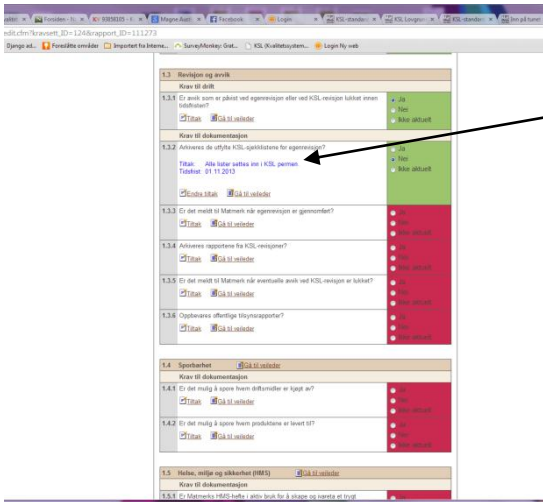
Forsiden - Ic... | 93858105 - | Magne Aust... | Facebook | Login | KSL-standar... | KSL Lovgrun... | KSL-standar... | Inn på tunet

edit.cfm?kravsett_ID=124&rapport_ID=111273

Django ad... | Foreslåtte områder | Importert fra Interne... | SurveyMonkey: Grat... | KSL (Kvalitetssystem... | Login Ny web

1.3 Revisjon og avvik

Krav til drift

1.3.1 Er avvik som er påvist ved egenrevisjon eller ved KSL-revisjon lukket innen tidsfristen?
Tiltak | Gå til veileder
Ja
Nei
Ikke aktuelt

Krav til dokumentasjon

1.3.2 Arkiveres de utfylte KSL-sjekklistene for egenrevisjon?
Tiltak: Alle lister settes inn i KSL permen
Tidsfrist: 01.11.2013
Endre tiltak | Gå til veileder
Ja
Nei
Ikke aktuelt

1.3.3 Er det meldt til Matmerk når egenrevisjon er gjennomført?
Tiltak | Gå til veileder
Ja
Nei
Ikke aktuelt

1.3.4 Arkiveres rapportene fra KSL-revisjoner?
Tiltak | Gå til veileder
Ja
Nei
Ikke aktuelt

1.3.5 Er det meldt til Matmerk når eventuelle avvik ved KSL-revisjon er lukket?
Tiltak | Gå til veileder
Ja
Nei
Ikke aktuelt

1.3.6 Oppbevares offentlige tilsynsrapporter?
Tiltak | Gå til veileder
Ja
Nei
Ikke aktuelt

1.4 Sporbarhet | Gå til veileder

Krav til dokumentasjon

1.4.1 Er det mulig å spore hvem driftsmidler er kjøpt av?
Tiltak | Gå til veileder
Ja
Nei
Ikke aktuelt

1.4.2 Er det mulig å spore hvem produktene er levert til?
Tiltak | Gå til veileder
Ja
Nei
Ikke aktuelt

1.5 Helse, miljø og sikkerhet (HMS) | Gå til veileder

Krav til dokumentasjon

1.5.1 Er Matmerks HMS-hefte i aktiv bruk for å skape og ivareta et trygt